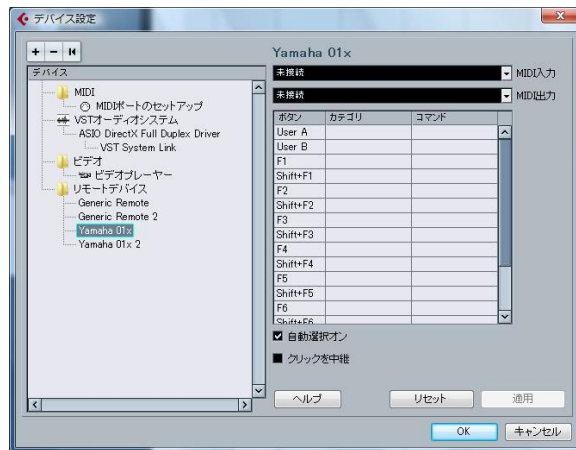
デバイス設定

+ − ⏮

デバイス
MIDI
MIDIポートのセットアップ
VSTオーディオシステム
ASIO DirectX Full Duplex Driver
VST System Link
ビデオ
ビデオプレーヤー
リモートデバイス
Generic Remote
Generic Remote 2
Yamaha 01x
Yamaha 01x 2

Yamaha 01x

未接続 MIDI入力
未接続 MIDI出力

| ボタン | カテゴリ | コマンド |
|---|---|---|
| User A | | |
| User B | | |
| F1 | | |
| Shift+F1 | | |
| F2 | | |
| Shift+F2 | | |
| F3 | | |
| Shift+F3 | | |
| F4 | | |
| Shift+F4 | | |
| F5 | | |
| Shift+F5 | | |
| F6 | | |
| Shift+F6 | | |

☑ 自動選択オン
■ クリックを中継

ヘルプ リセット 適用

OK キャンセル